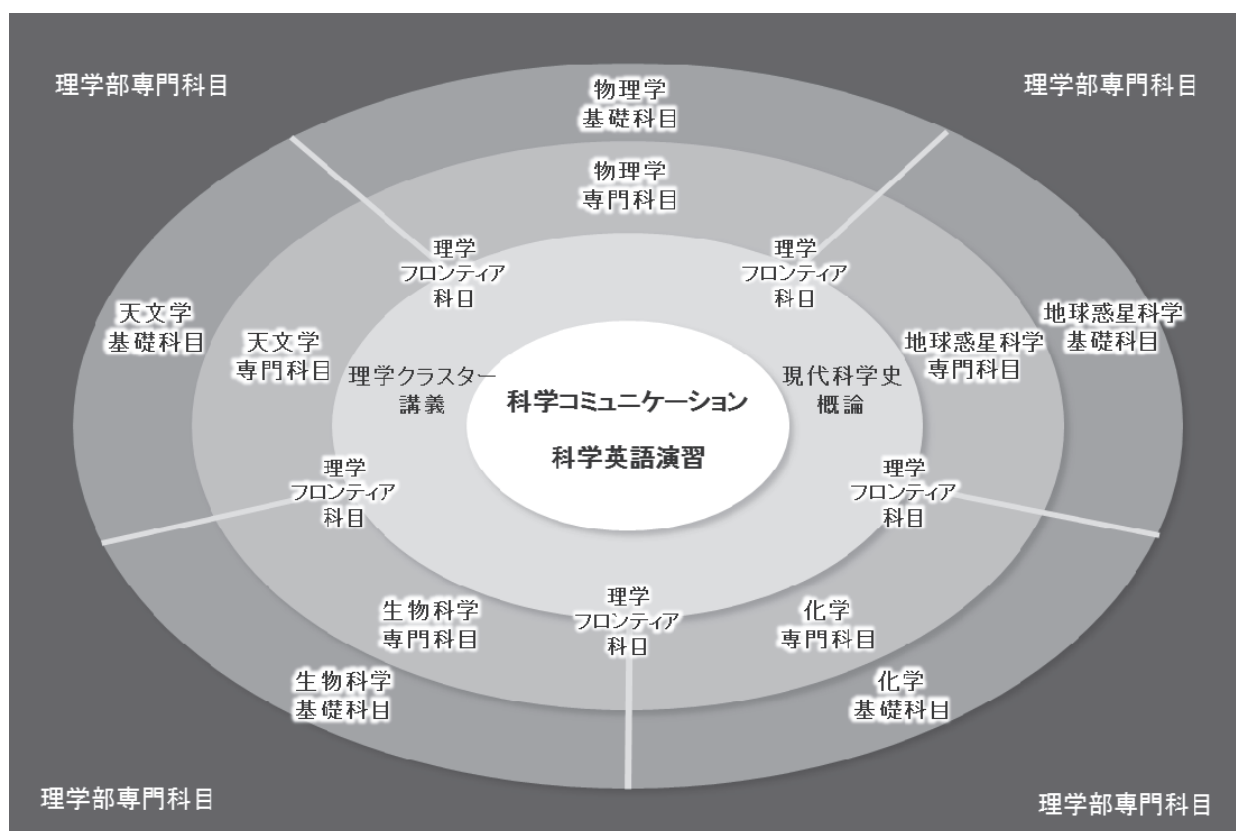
理学部専門科目

物理学
基礎科目

理学部専門科目

物理学
専門科目

理学
フロンティア
科目

理学
フロンティア
科目

天文学
基礎科目

天文学
専門科目

地球惑星科学
基礎科目

地球惑星科学
専門科目

理学クラスター
講義

科学コミュニケーション

科学英語演習

現代科学史
概論

理学
フロンティア
科目

理学
フロンティア
科目

生物科学
専門科目

理学
フロンティア
科目

化学
専門科目

生物科学
基礎科目

化学
基礎科目

理学部専門科目

理学部専門科目